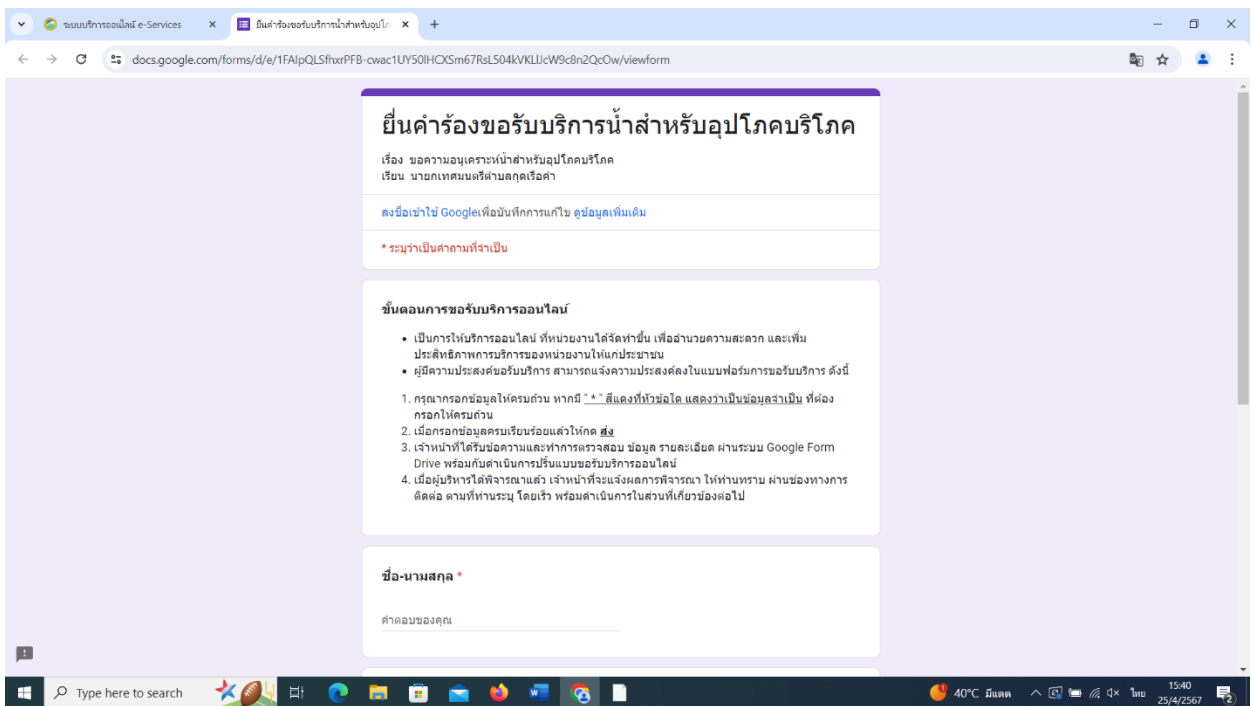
ระบบบริการออนไลน์ e-Services × ยื่นคำร้องขอรับบริการน้ำสำหรับอุปโภ ×

docs.google.com/forms/d/e/1FAIpQLSfhxrPFB-cwac1UY50lHCXSm67RsL504kVKLlJcW9c8n2QcOw/viewform

ยื่นคำร้องขอรับบริการน้ำสำหรับอุปโภคบริโภค

เรื่อง ขอความอนุเคราะห์น้ำสำหรับอุปโภคบริโภค
เรียน นายกเทศมนตรีตำบลกุดเรือคำ

ลงชื่อเข้าใช้ Google เพื่อบันทึกการแก้ไข ดูข้อมูลเพิ่มเติม

* ระบุว่าเป็นคำถามที่จำเป็น

ขั้นตอนการขอรับบริการออนไลน์

• เป็นการให้บริการออนไลน์ ที่หน่วยงานได้จัดทำขึ้น เพื่ออำนวยความสะดวก และเพิ่มประสิทธิภาพการบริการของหน่วยงานให้แก่ประชาชน
• ผู้มีความประสงค์ขอรับบริการ สามารถแจ้งความประสงค์ผ่านแบบฟอร์มการขอรับบริการ ดังนี้

1. กรุณากรอกข้อมูลให้ครบถ้วน หากมี " * " สีแดงที่หัวข้อใด แสดงว่าเป็นข้อมูลจำเป็น ที่ต้องกรอกให้ครบถ้วน
2. เมื่อกรอกข้อมูลครบเรียบร้อยแล้วให้กด ส่ง
3. เจ้าหน้าที่ได้รับข้อความและทำการตรวจสอบ ข้อมูล รายละเอียด ผ่านระบบ Google Form Drive พร้อมกับดำเนินการปริ้นแบบขอรับบริการออนไลน์
4. เมื่อผู้บริหารได้พิจารณาแล้ว เจ้าหน้าที่จะแจ้งผลการพิจารณา ให้ท่านทราบ ผ่านช่องทางการติดต่อ ตามที่ท่านระบุ โดยเร็ว พร้อมดำเนินการในส่วนที่เกี่ยวข้องต่อไป

ชื่อ-นามสกุล *

คำตอบของคุณ

Type here to search

40°C มีแดด ไทย 15:40 25/4/2567